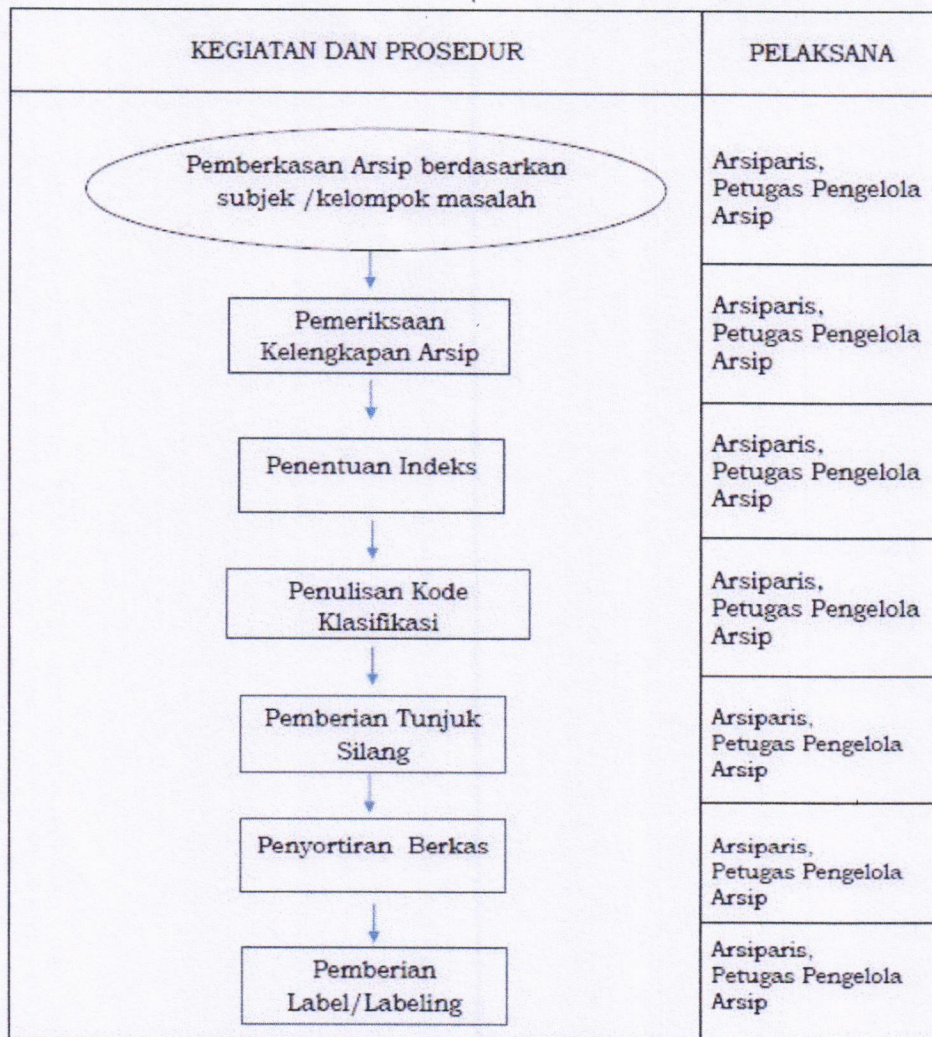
| KEGIATAN DAN PROSEDUR | PELAKSANA |
|---|---|
| Pemberkasan Arsip berdasarkan subjek /kelompok masalah | Arsiparis, Petugas Pengelola Arsip |
| Pemeriksaan Kelengkapan Arsip | Arsiparis, Petugas Pengelola Arsip |
| Penentuan Indeks | Arsiparis, Petugas Pengelola Arsip |
| Penulisan Kode Klasifikasi | Arsiparis, Petugas Pengelola Arsip |
| Pemberian Tunjuk Silang | Arsiparis, Petugas Pengelola Arsip |
| Penyortiran Berkas | Arsiparis, Petugas Pengelola Arsip |
| Pemberian Label/Labeling | Arsiparis, Petugas Pengelola Arsip |